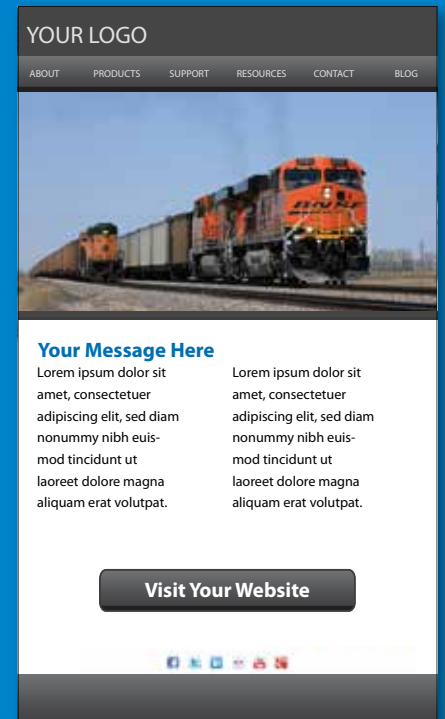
YOUR LOGO

ABOUT PRODUCTS SUPPORT RESOURCES CONTACT BLOG

BNSF

Your Message Here

Lorem ipsum dolor sit amet, consectetuer adipiscing elit, sed diam nonummy nibh euismod tincidunt ut laoreet dolore magna aliquam erat volutpat.

Lorem ipsum dolor sit amet, consectetuer adipiscing elit, sed diam nonummy nibh euismod tincidunt ut laoreet dolore magna aliquam erat volutpat.

Visit Your Website